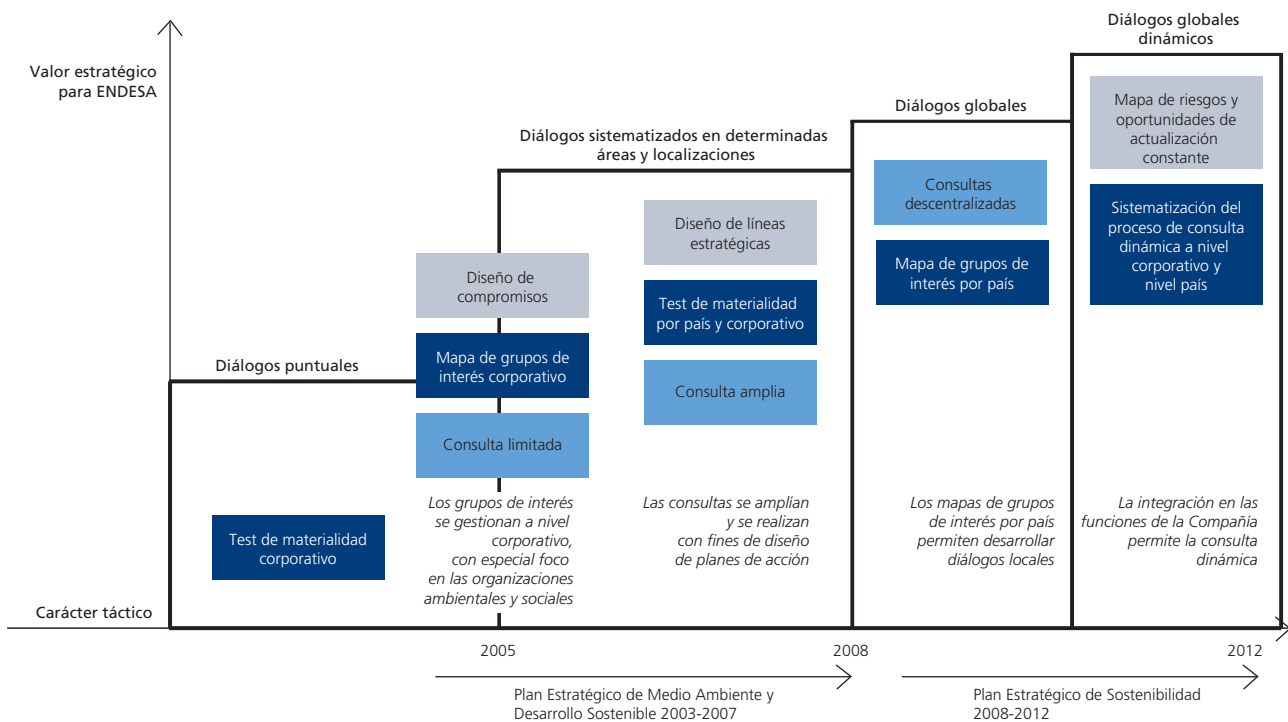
Valor estratégico para ENDESA

Diálogos globales dinámicos

Diálogos globales

Diálogos sistematizados en determinadas áreas y localizaciones

Diálogos puntuales

Test de materialidad corporativo

Diseño de compromisos

Mapa de grupos de interés corporativo

Consulta limitada

Los grupos de interés se gestionan a nivel corporativo, con especial foco en las organizaciones ambientales y sociales

Diseño de líneas estratégicas

Test de materialidad por país y corporativo

Consulta amplia

Las consultas se amplian y se realizan con fines de diseño de planes de acción

Consultas descentralizadas

Mapa de grupos de interés por país

Los mapas de grupos de interés por país permiten desarrollar diálogos locales

Mapa de riesgos y oportunidades de actualización constante

Sistematización del proceso de consulta dinámica a nivel corporativo y nivel país

La integración en las funciones de la Compañía permite la consulta dinámica

Carácter táctico

2005

2008

2012

Plan Estratégico de Medio Ambiente y Desarrollo Sostenible 2003-2007

Plan Estratégico de Sostenibilidad 2008-2012